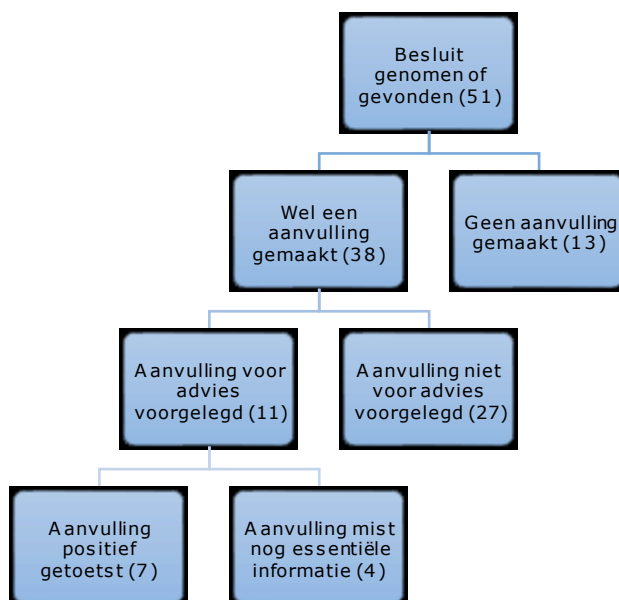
Besluit genomen of gevonden (51)

Wel een aanvulling gemaakt (38)

Geen aanvulling gemaakt (13)

Aanvulling voor advies voorgelegd (11)

Aanvulling niet voor advies voorgelegd (27)

Aanvulling positief getoetst (7)

Aanvulling mist nog essentiële informatie (4)